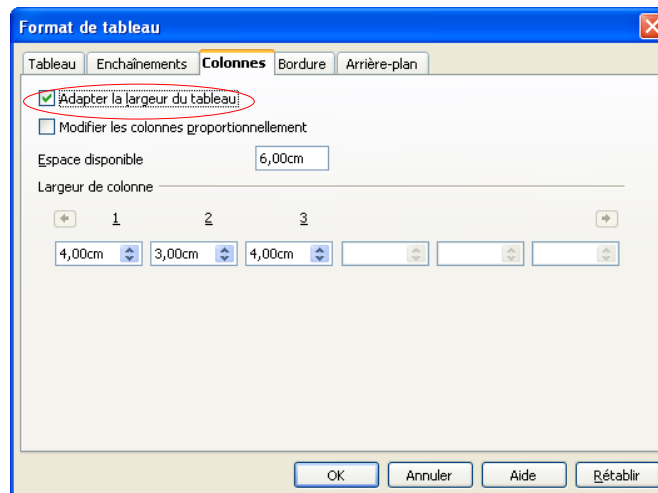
Format de tableau

Tableau | Enchaînements | Colonnes | Bordure | Arrière-plan

Adapter la largeur du tableau

Modifier les colonnes proportionnellement

Espace disponible 6,00cm

Largeur de colonne

1 2 3

4,00cm 3,00cm 4,00cm

OK Annuler Aide Rétablir